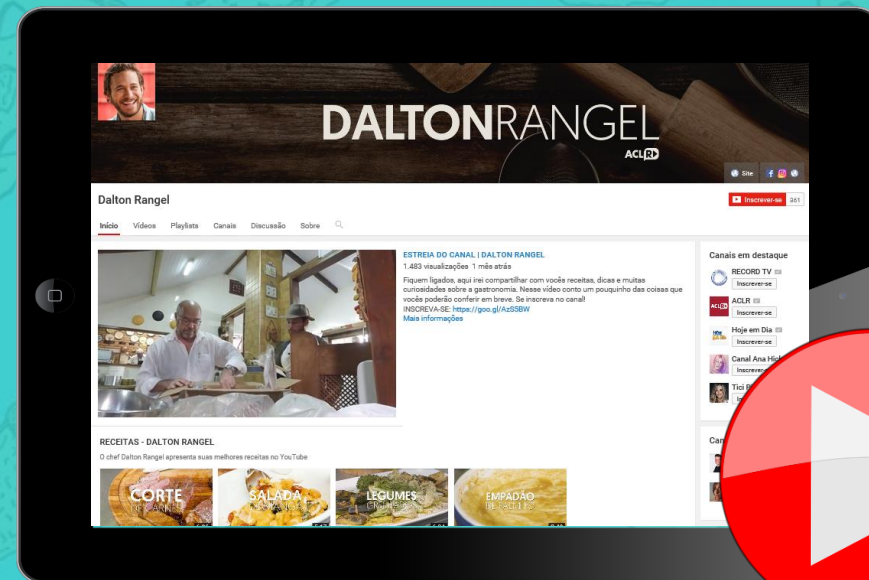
DALTONRANGEL

ACLRD

Site

Dalton Rangel

Inscrever-se 361

Início Vídeos Playlists Canais Discussão Sobre

ESTREIA DO CANAL | DALTON RANGEL

1.483 visualizações 1 mês atrás

Fiquem ligados, aqui irei compartilhar com vocês receitas, dicas e muitas curiosidades sobre a gastronomia. Nesse vídeo conto um pouquinho das coisas que vocês poderão conferir em breve. Se inscreva no canal!

INSCREVA-SE: https://goo.gl/AzS5BW

Mais informações

Canais em destaque

RECORD TV

Inscrever-se

ACLR

Inscrever-se

Hoje em Dia

Inscrever-se

Canal Ana Hick

Inscreve

Tici P

Insc

Can

RECEITAS - DALTON RANGEL

O chef Dalton Rangel apresenta suas melhores receitas no YouTube

CORTE DE CARNE

SALADA

LEGUMES

EMPADÃO